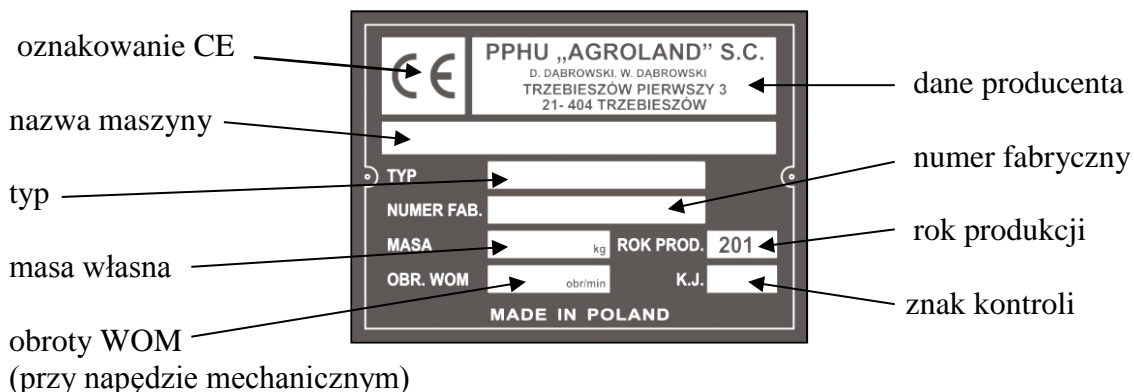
oznakowanie CE

CE

PPHU „AGROLAND" S.C.
D. DĄBROWSKI. W. DĄBROWSKI
TRZEBIESZÓW PIERWSZY 3
21- 404 TRZEBIESZÓW

dane producenta

nazwa maszyny

TYP

typ

numer fabryczny

NUMER FAB.

MASA kg

ROK PROD. 201

rok produkcji

masa własna

OBR. WOM obr/min

K.J.

znak kontroli

MADE IN POLAND

obroty WOM
(przy napędzie mechanicznym)